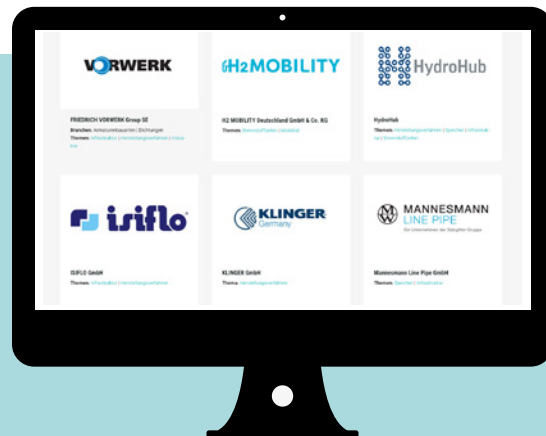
VORWERK

FRIEDRICH VORWERK Group SE

Branchen: Armaturenbau/-arten | Dichtungen

Themen: Infrastruktur | Herstellungsverfahren | Industrie

H2 MOBILITY

H2 MOBILITY Deutschland GmbH & Co. KG

Themen: Brennstoffzellen | Industrie

HydroHub

HydroHub

Themen: Herstellungsverfahren | Speicher | Infrastruktur | Brennstoffzellen

isiflo

ISIFLO GmbH

Themen: Infrastruktur | Herstellungsverfahren

KLINGER Germany

KLINGER GmbH

Thema: Herstellungsverfahren

MANNESMANN LINE PIPE

Ein Unternehmen der Salzgitter Gruppe

Mannesmann Line Pipe GmbH

Themen: Speicher | Infrastruktur